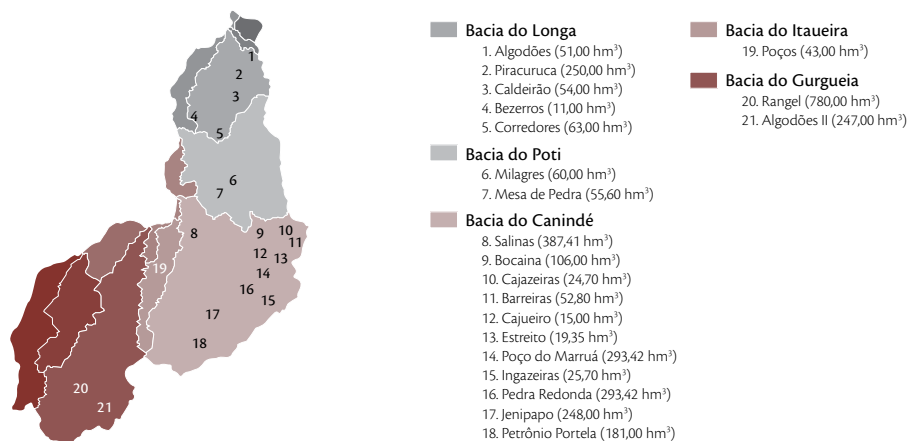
1
2
3
4
5
6
7
8
9
10
11
12
13
14
15
16
17
18
19
20
21

Bacia do Longa
1. Algodões (51,00 hm$^3$)
2. Piracuruca (250,00 hm$^3$)
3. Caldeirão (54,00 hm$^3$)
4. Bezerros (11,00 hm$^3$)
5. Corredores (63,00 hm$^3$)

Bacia do Poti
6. Milagres (60,00 hm$^3$)
7. Mesa de Pedra (55,60 hm$^3$)

Bacia do Canindé
8. Salinas (387,41 hm$^3$)
9. Bocaina (106,00 hm$^3$)
10. Cajazeiras (24,70 hm$^3$)
11. Barreiras (52,80 hm$^3$)
12. Cajueiro (15,00 hm$^3$)
13. Estreito (19,35 hm$^3$)
14. Poço do Marruá (293,42 hm$^3$)
15. Ingazeiras (25,70 hm$^3$)
16. Pedra Redonda (293,42 hm$^3$)
17. Jenipapo (248,00 hm$^3$)
18. Petrônio Portela (181,00 hm$^3$)

Bacia do Itaueira
19. Poços (43,00 hm$^3$)

Bacia do Gurgueia
20. Rangel (780,00 hm$^3$)
21. Algodões II (247,00 hm$^3$)